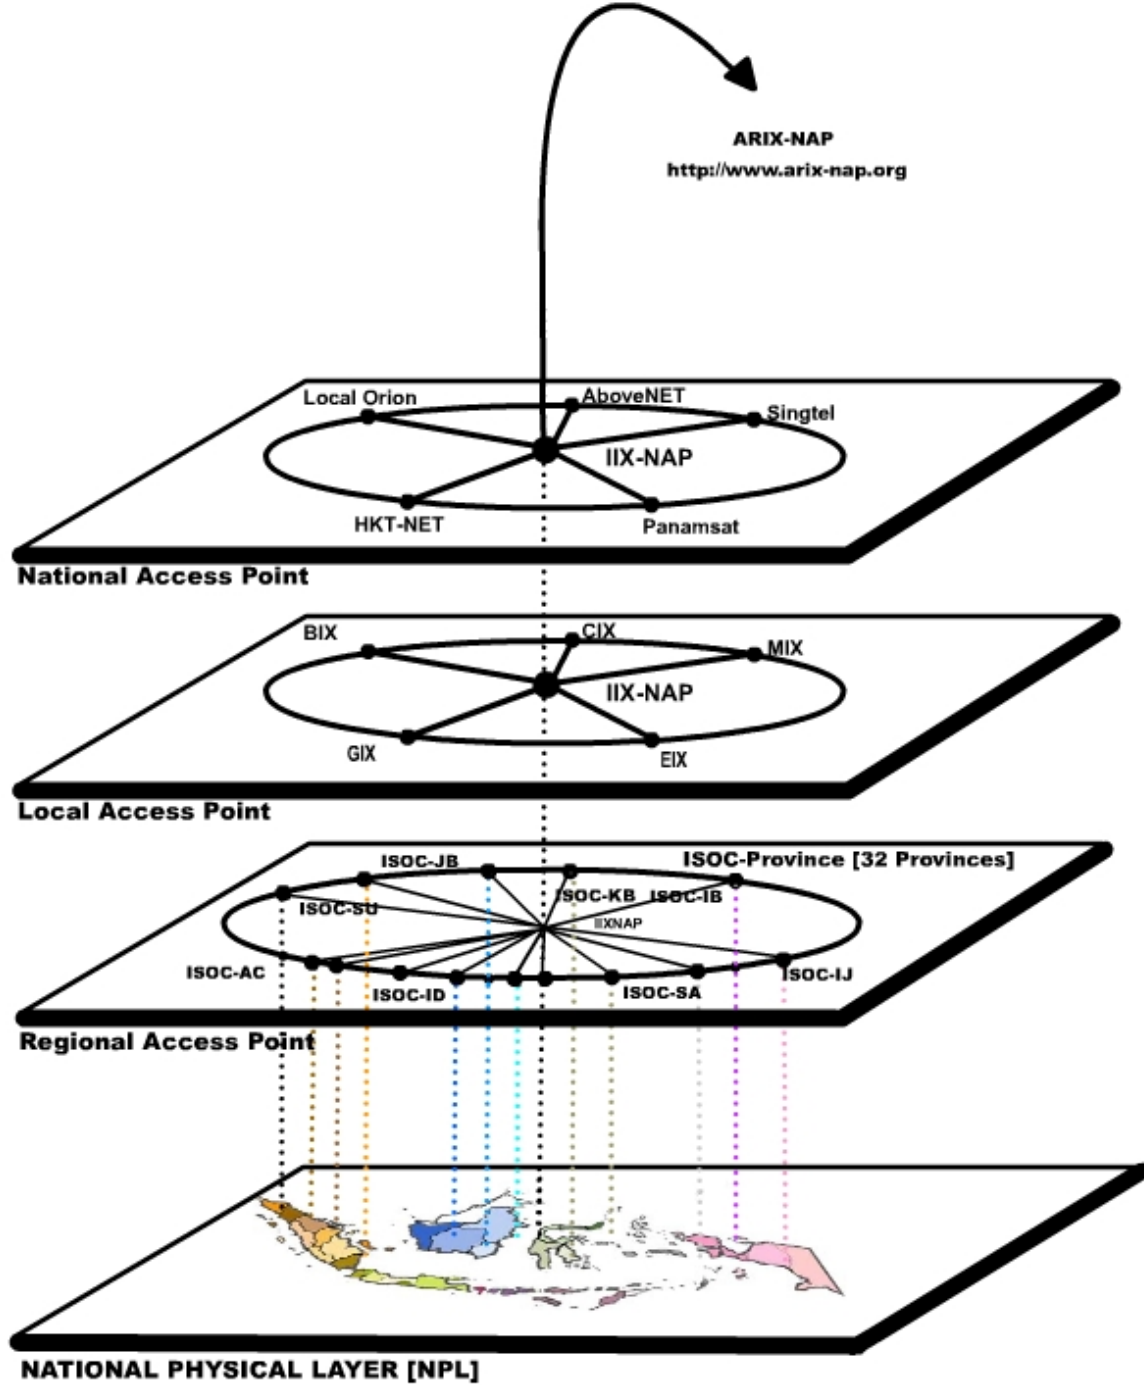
ARIX-NAP
http://www.arix-nap.org

Local Orion
AboveNET
Singtel
IIX-NAP
HKT-NET
Panamsat
National Access Point

BIX
CIX
MIX
IIX-NAP
GIX
EIX
Local Access Point

ISOC-JB
ISOC-Province [32 Provinces]
ISOC-SU
ISOC-KB
ISOC-IB
IIXNAP
ISOC-AC
ISOC-ID
ISOC-SA
ISOC-IJ
Regional Access Point

NATIONAL PHYSICAL LAYER [NPL]